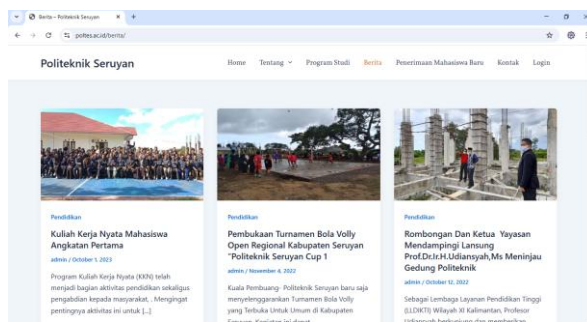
Berita – Politeknik Seruyan
poltes.ac.id/berita/

Politeknik Seruyan

Home
Tentang
Program Studi
Berita
Penerimaan Mahasiswa Baru
Kontak
Login

Pendidikan
Kuliah Kerja Nyata Mahasiswa Angkatan Pertama
admin / October 1, 2023
Program Kuliah Kerja Nyata (KKN) telah menjadi bagian aktivitas pendidikan sekaligus pengabdian kepada masyarakat. . Mengingat pentingnya aktivitas ini untuk [...]

Pendidikan
Pembukaan Turnamen Bola Volly Open Regional Kabupaten Seruyan "Politeknik Seruyan Cup 1
admin / November 4, 2022
Kuala Pembuang- Politeknik Seruyan baru saja menyelenggarakan Turnamen Bola Volly yang Terbuka Untuk Umum di Kabupaten Seruyan. Kegiatan ini dapat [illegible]

Pendidikan
Rombongan Dan Ketua Yayasan Mendampingi Lansung Prof.Dr.Ir.H.Udiansyah,Ms Meninjau Gedung Politeknik
admin / October 12, 2022
Sebagai Lembaga Layanan Pendidikan Tinggi (LLDIKTI) Wilayah XI Kalimantan, Profesor Udiansyah berkunjung dan memberikan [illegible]